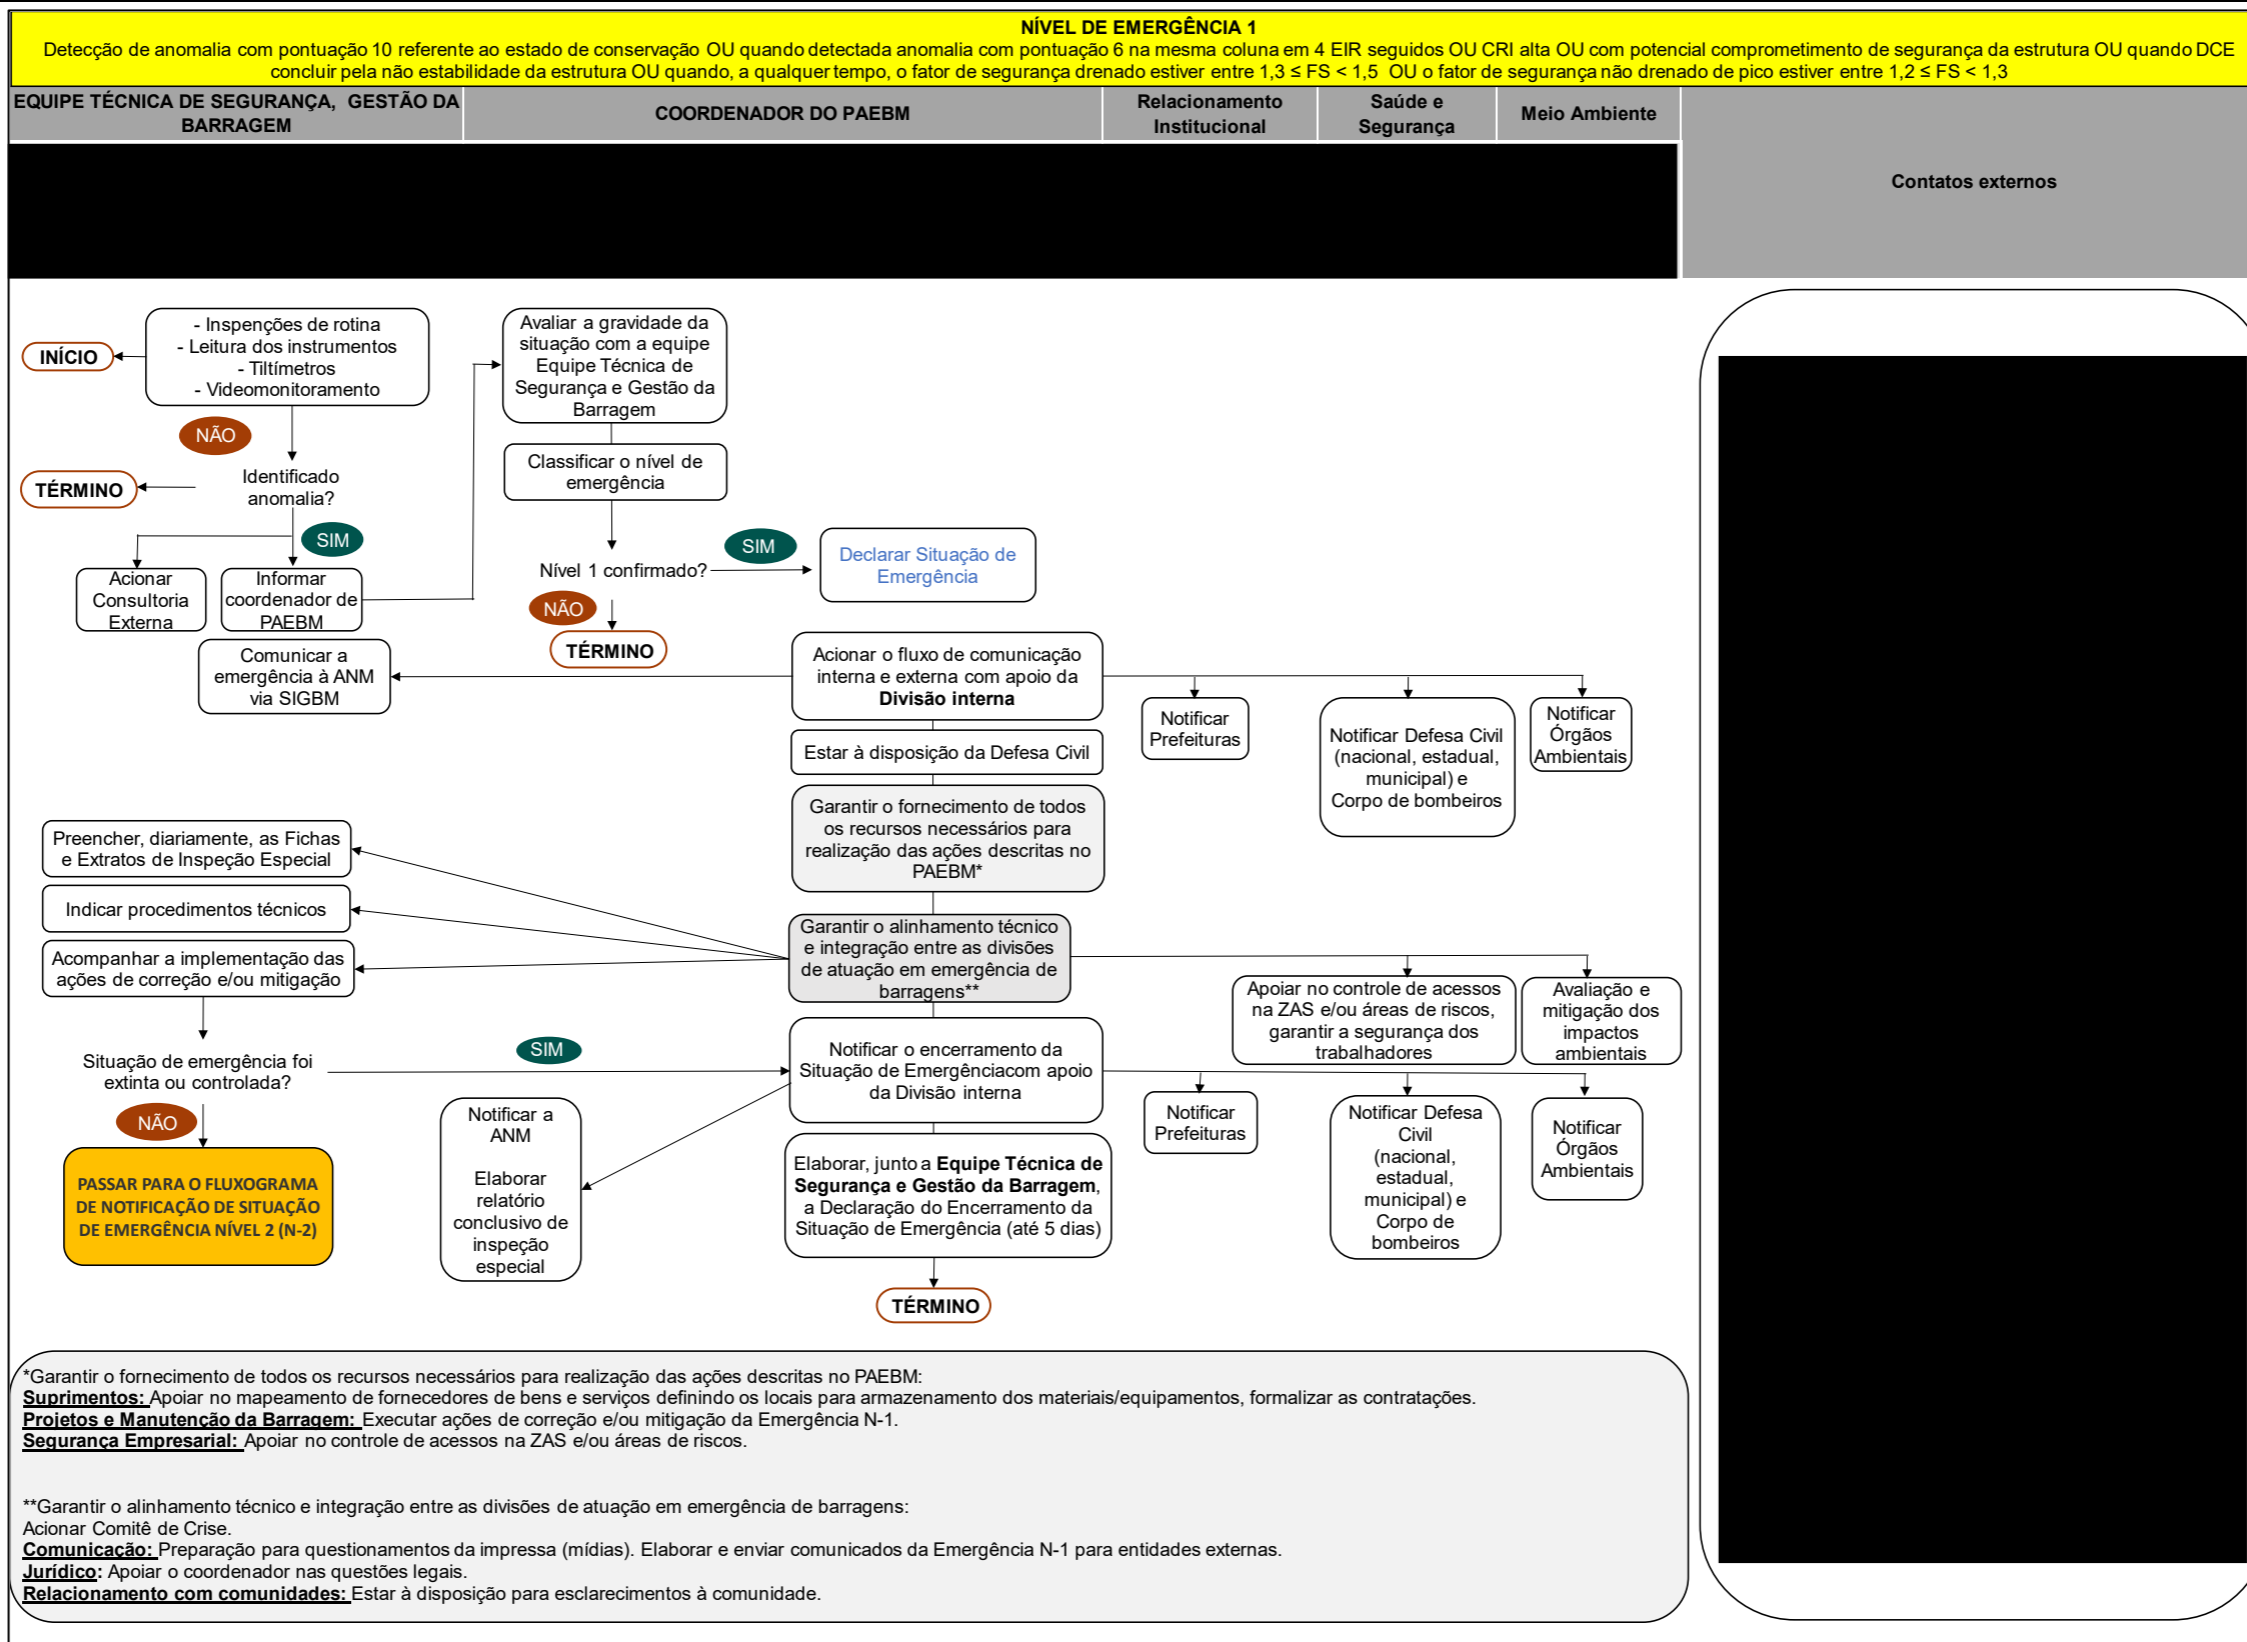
NÍVEL DE EMERGÊNCIA 1
Detecção de anomalia com pontuação 10 referente ao estado de conservação OU quando detectada anomalia com pontuação 6 na mesma coluna em 4 EIR seguidos OU CRI alta OU com potencial comprometimento de segurança da estrutura OU quando DCE concluir pela não estabilidade da estrutura OU quando, a qualquer tempo, o fator de segurança drenado estiver entre $1,3 \leq FS < 1,5$ OU o fator de segurança não drenado de pico estiver entre $1,2 \leq FS < 1,3$

| EQUIPE TÉCNICA DE SEGURANÇA, GESTÃO DA BARRAGEM | COORDENADOR DO PAEBM | Relacionamento Institucional | Saúde e Segurança | Meio Ambiente | Contatos externos |
|---|---|---|---|---|---|

INÍCIO
- Inspenções de rotina
- Leitura dos instrumentos
- Tiltímetros
- Videomonitoramento
NÃO
TÉRMINO
Identificado anomalia?
SIM
Acionar Consultoria Externa
Informar coordenador de PAEBM
Avaliar a gravidade da situação com a equipe Equipe Técnica de Segurança e Gestão da Barragem
Classificar o nível de emergência
Nível 1 confirmado?
SIM
Declarar Situação de Emergência
NÃO
TÉRMINO
Comunicar a emergência à ANM via SIGBM
Acionar o fluxo de comunicação interna e externa com apoio da Divisão interna
Notificar Prefeituras
Notificar Defesa Civil (nacional, estadual, municipal) e Corpo de bombeiros
Notificar Órgãos Ambientais
Estar à disposição da Defesa Civil
Garantir o fornecimento de todos os recursos necessários para realização das ações descritas no PAEBM*
Preencher, diariamente, as Fichas e Extratos de Inspeção Especial
Indicar procedimentos técnicos
Acompanhar a implementação das ações de correção e/ou mitigação
Garantir o alinhamento técnico e integração entre as divisões de atuação em emergência de barragens**
Apoiar no controle de acessos na ZAS e/ou áreas de riscos, garantir a segurança dos trabalhadores
Avaliação e mitigação dos impactos ambientais
Situação de emergência foi extinta ou controlada?
SIM
Notificar o encerramento da Situação de Emergênciacom apoio da Divisão interna
NÃO
PASSAR PARA O FLUXOGRAMA DE NOTIFICAÇÃO DE SITUAÇÃO DE EMERGÊNCIA NÍVEL 2 (N-2)
Notificar a ANM

Elaborar relatório conclusivo de inspeção especial
Notificar Prefeituras
Notificar Defesa Civil (nacional, estadual, municipal) e Corpo de bombeiros
Notificar Órgãos Ambientais
Elaborar, junto a Equipe Técnica de Segurança e Gestão da Barragem, a Declaração do Encerramento da Situação de Emergência (até 5 dias)
TÉRMINO

*Garantir o fornecimento de todos os recursos necessários para realização das ações descritas no PAEBM:
Suprimentos: Apoiar no mapeamento de fornecedores de bens e serviços definindo os locais para armazenamento dos materiais/equipamentos, formalizar as contratações.
Projetos e Manutenção da Barragem: Executar ações de correção e/ou mitigação da Emergência N-1.
Segurança Empresarial: Apoiar no controle de acessos na ZAS e/ou áreas de riscos.

**Garantir o alinhamento técnico e integração entre as divisões de atuação em emergência de barragens:
Acionar Comitê de Crise.
Comunicação: Preparação para questionamentos da impressa (mídias). Elaborar e enviar comunicados da Emergência N-1 para entidades externas.
Jurídico: Apoiar o coordenador nas questões legais.
Relacionamento com comunidades: Estar à disposição para esclarecimentos à comunidade.